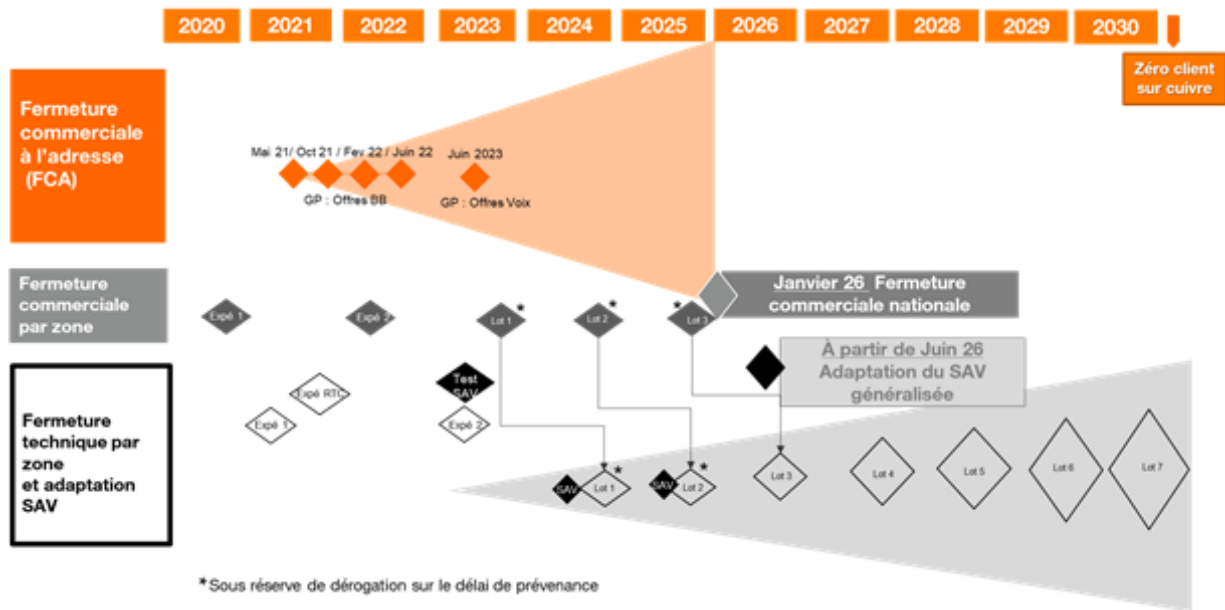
2020 2021 2022 2023 2024 2025 2026 2027 2028 2029 2030

Zéro client sur cuivre

Fermeture commerciale à l'adresse (FCA)

Mai 21/ Oct 21 / Fev 22 / Juin 22

GP : Offres BB

Juin 2023

GP : Offres Voix

Fermeture commerciale par zone

Expé 1

Expé 2

Lot 1 *

Lot 2 *

* Lot 3

Janvier 26 Fermeture commerciale nationale

À partir de Juin 26 Adaptation du SAV généralisée

Fermeture technique par zone et adaptation SAV

Expé RTC

Expé 1

Test SAV

Expé 2

SAV Lot 1 *

SAV Lot 2 *

Lot 3

Lot 4

Lot 5

Lot 6

Lot 7

*Sous réserve de dérogation sur le délai de prévenance